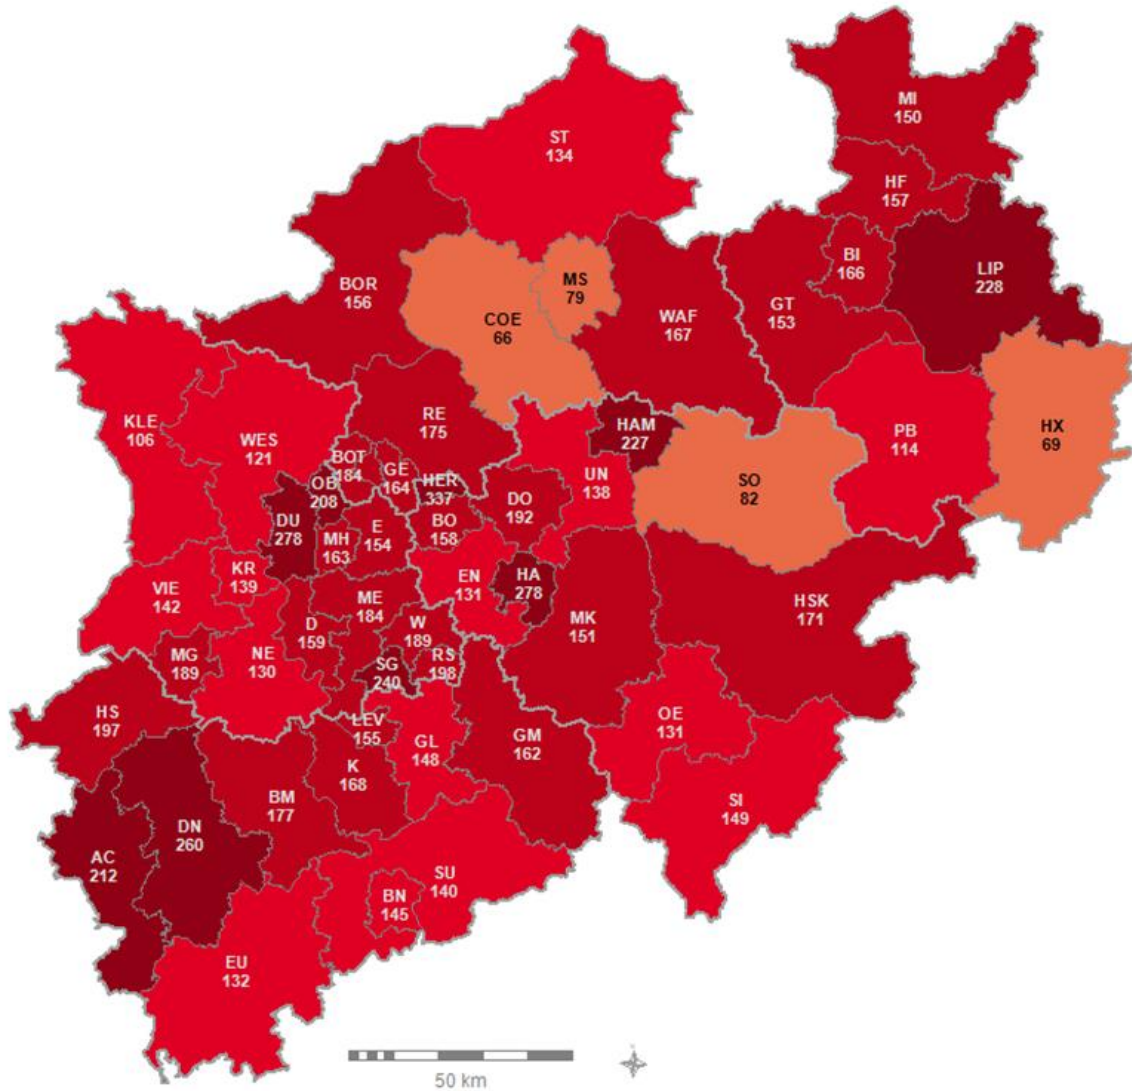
ST
134

MI
150

HF
157

BI
166

LIP
228

BOR
156

MS
79

COE
66

WAF
167

GT
153

KLE
106

WES
121

RE
175

HAM
227

PB
114

HX
69

BOT
184

OB
208

GE
164

HER
337

DO
192

UN
138

SO
82

DU
278

MH
163

E
154

BO
158

KR
139

EN
131

HA
278

VIE
142

ME
184

MK
151

HSK
171

D
159

W
189

MG
189

NE
130

SG
240

RS
198

HS
197

LEV
155

OE
131

GL
148

GM
162

K
168

BM
177

SI
149

DN
260

AC
212

BN
145

SU
140

EU
132

50 km